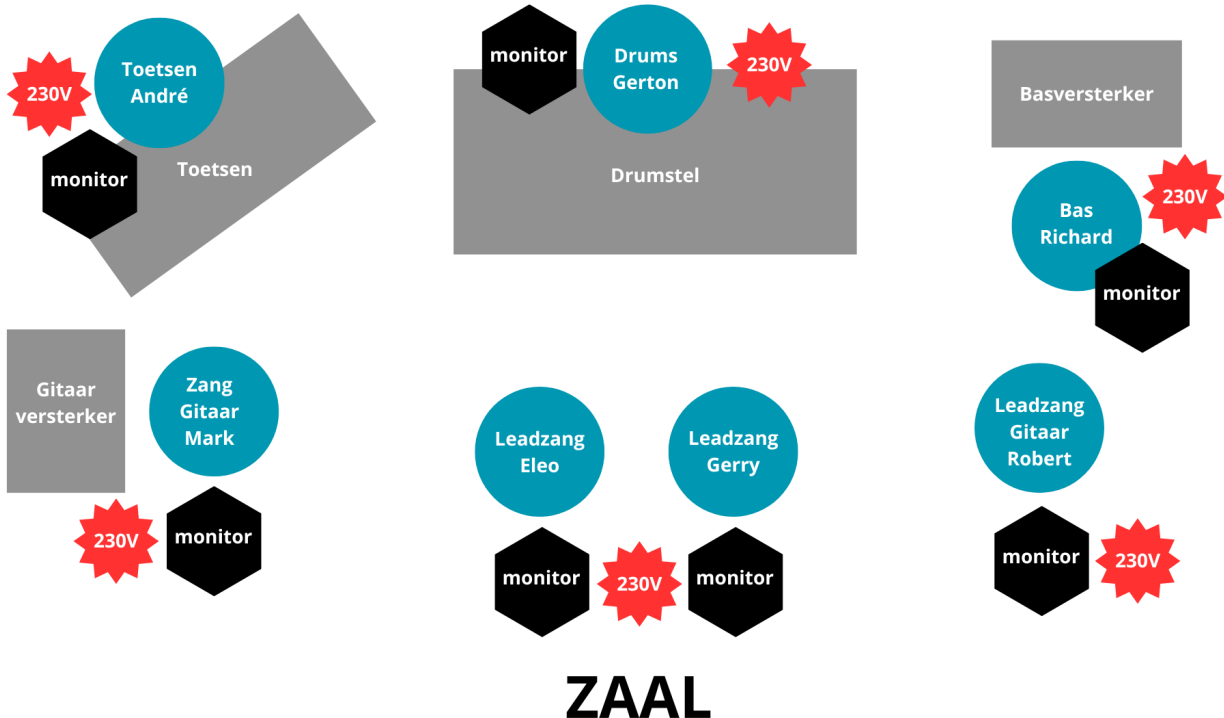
230V

Toetsen André

monitor

Toetsen

monitor

Drums Gerton

230V

Drumstel

Basversterker

Bas Richard

230V

monitor

Gitaar versterker

Zang Gitaar Mark

230V

monitor

Leadzang Eleo

Leadzang Gerry

monitor

230V

monitor

Leadzang Gitaar Robert

monitor

230V

ZAAL